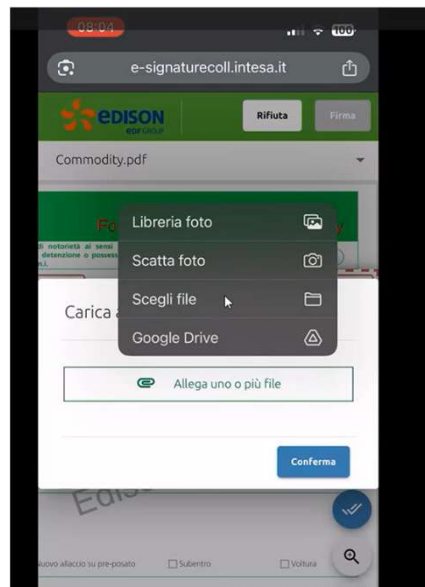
08:04
100
e-signaturecoll.intesa.it
EDISON
EDF GROUP
Rifiuta
Firma
Commodity.pdf
Fo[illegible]
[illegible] notorietà ai sensi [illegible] detenzione o possess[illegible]
Libreria foto
Scatta foto
Scegli file
Google Drive
Carica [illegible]
Allega uno o più file
Conferma
Edis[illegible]
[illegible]uovo allaccio su pre-posato
Subentro
Voltura